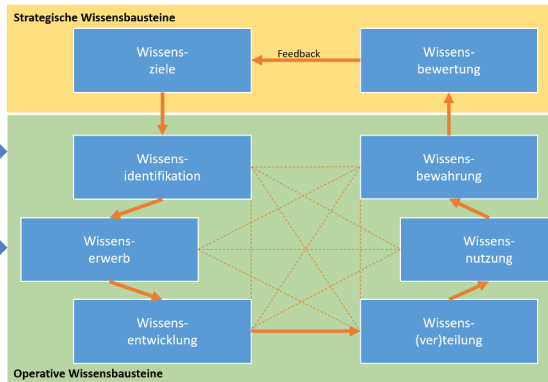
Strategische Wissensbausteine

Wissensziele

Feedback

Wissensbewertung

Wissensidentifikation

Wissensbewahrung

Wissenserwerb

Wissensnutzung

Wissensentwicklung

Wissens(ver)teilung

Operative Wissensbausteine